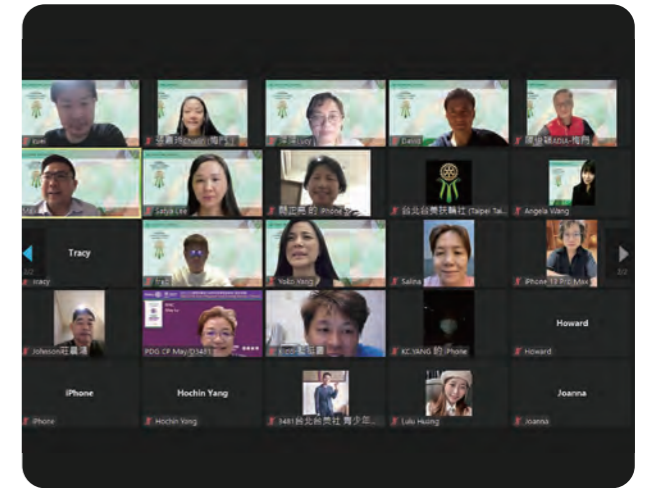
Tom

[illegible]

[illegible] Lucy

David

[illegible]

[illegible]

Jalya Lee

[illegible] 的 iPhone

台北台美扶輪社 (Taipei Tai...

Angela Wang

Tracy

Tracy

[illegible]

Yoko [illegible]

Salina

iPhone 13 Pro Max

2/2

Johnson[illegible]

PDG CP May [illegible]

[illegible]

KC.YANG 的 iPhone

Howard

Howard

iPhone

iPhone

Hochin Yang

Hochin Yang

3481台北台美社 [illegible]

Lulu Huang

Joanna

Joanna